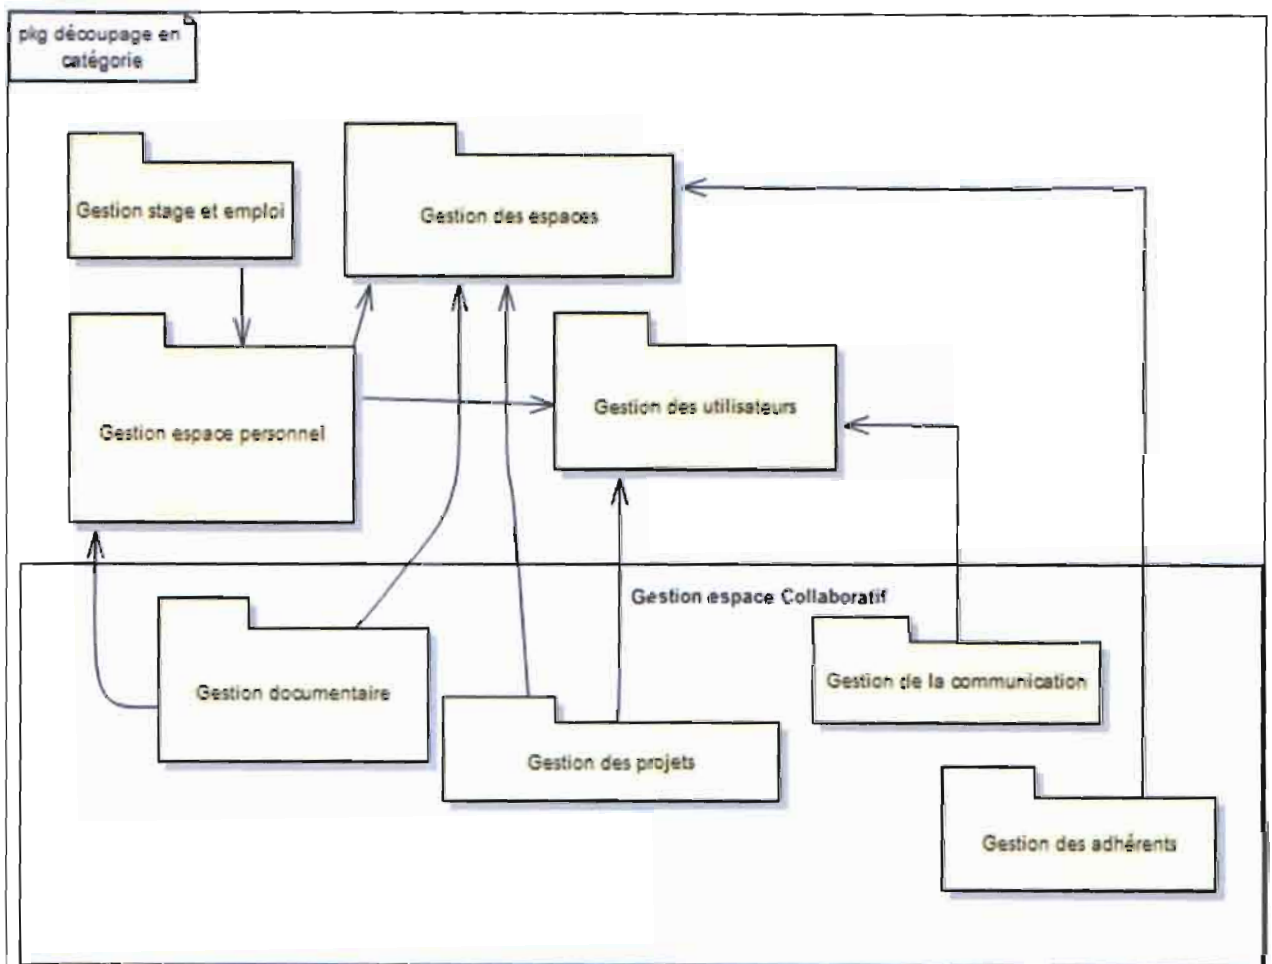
pkg découpage en catégorie

Gestion stage et emploi

Gestion des espaces

Gestion espace personnel

Gestion des utilisateurs

Gestion espace Collaboratif

Gestion documentaire

Gestion de la communication

Gestion des projets

Gestion des adhérents